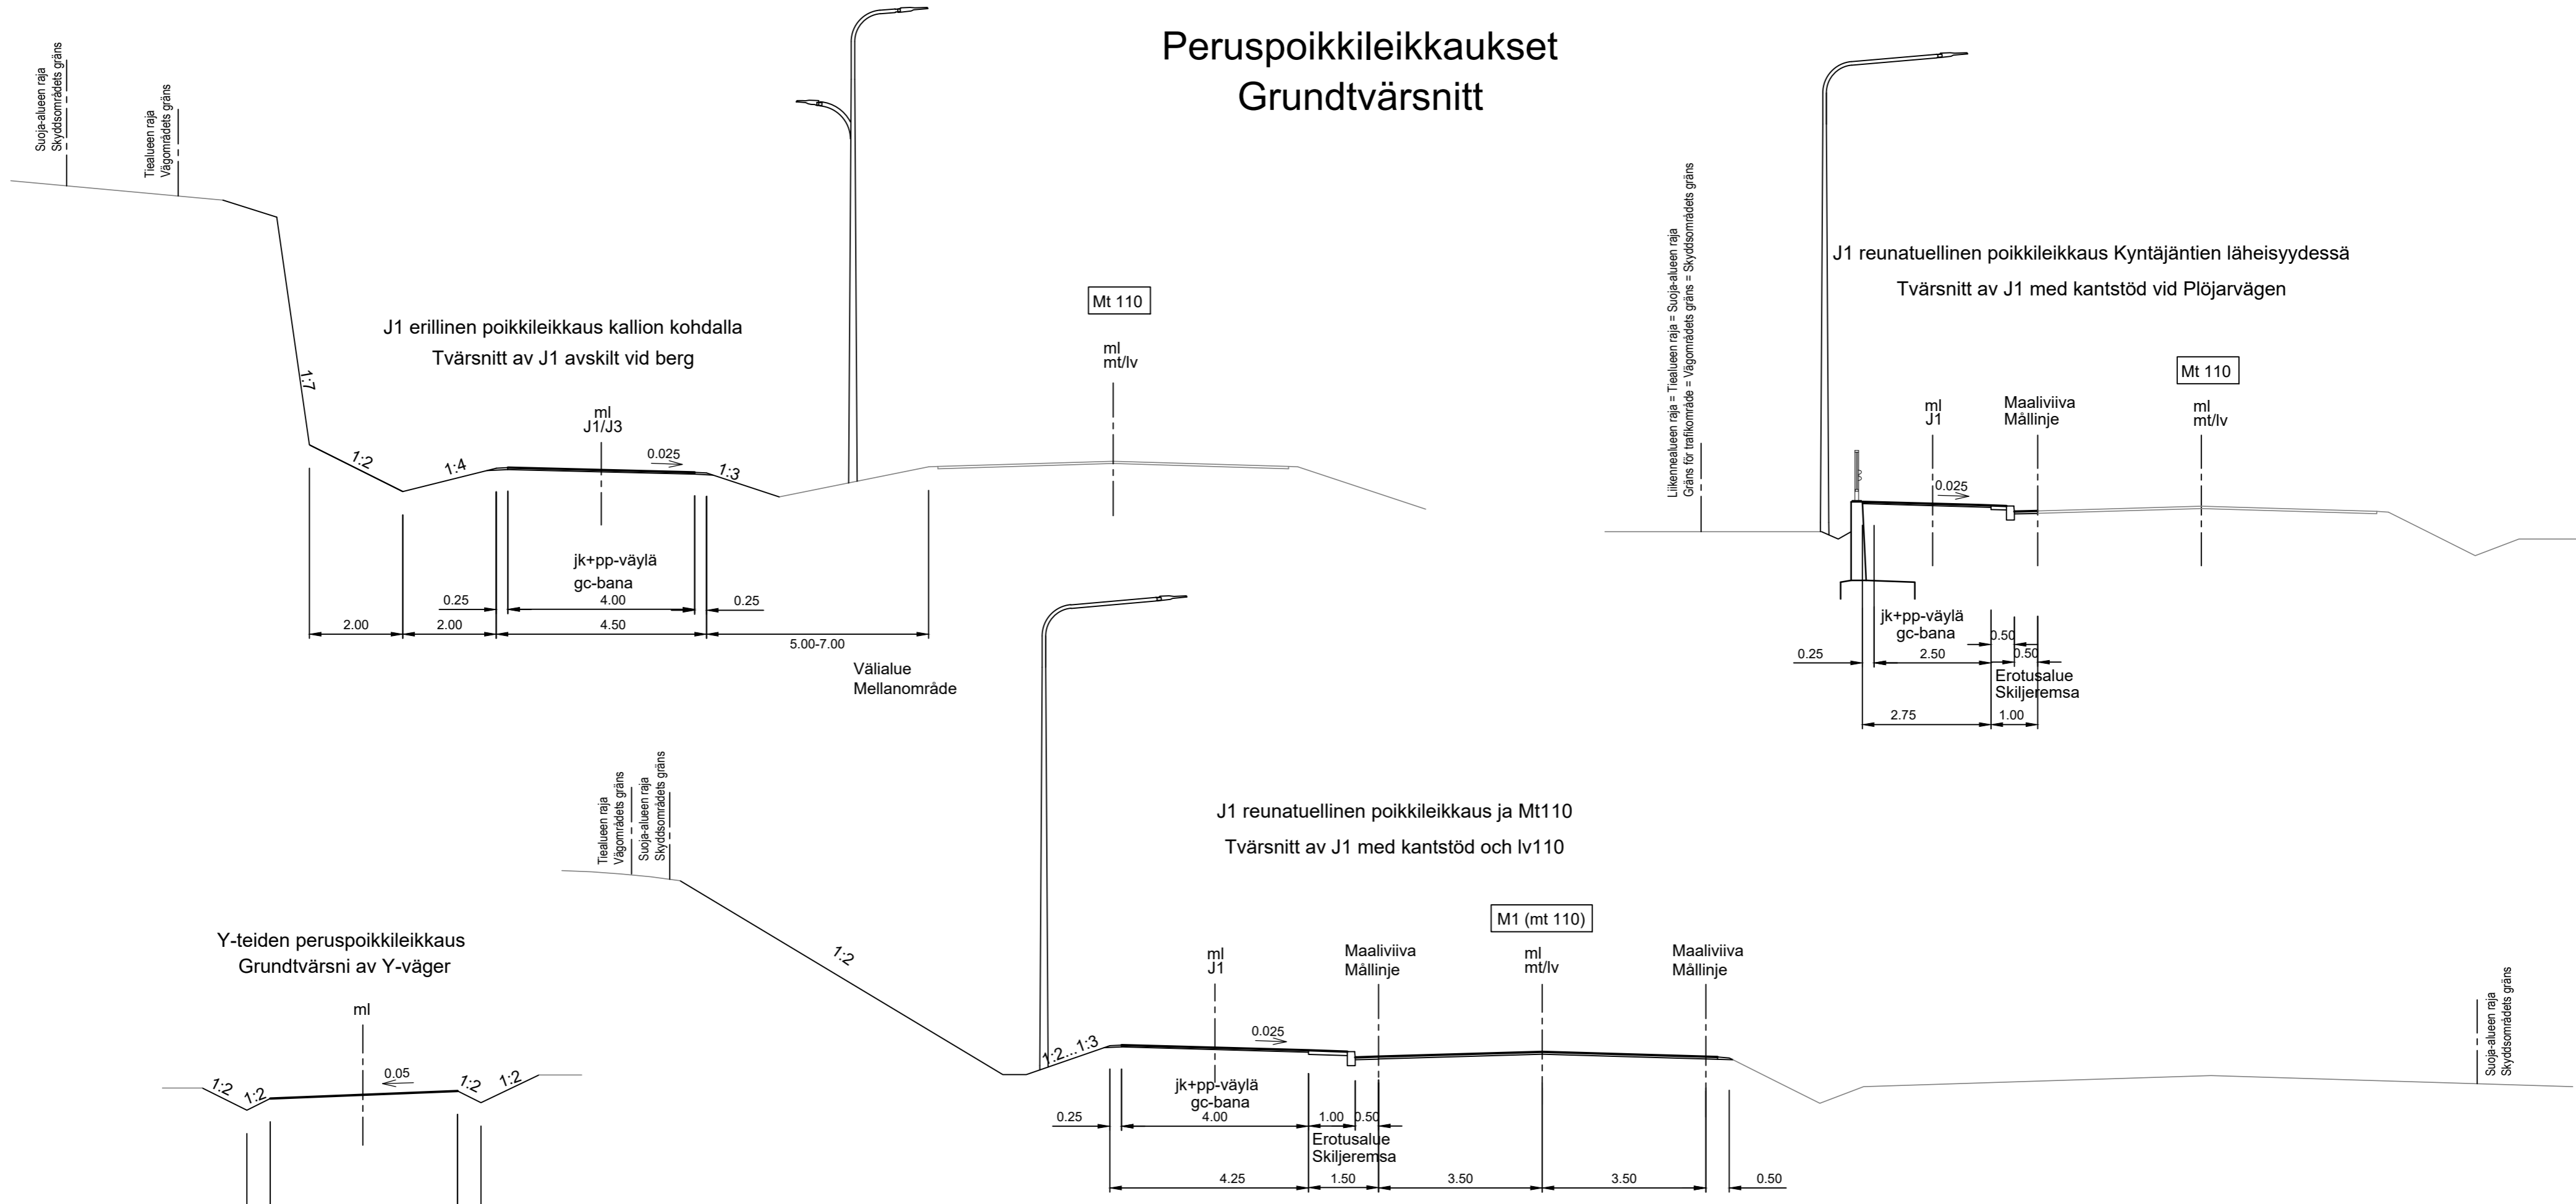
Peruspoikkileikkaukset
Grundtvärsnitt

Suoja-alueen raja
Skyddsområdets gräns

Tiealueen raja
Vägområdets gräns

1:7

J1 erillinen poikkileikkaus kallion kohdalla
Tvärsnitt av J1 avskilt vid berg

Mt 110

ml
mt/lv

ml
J1/J3

0.025

1:2
1:4
1:3

jk+pp-väylä
gc-bana

0.25
4.00
0.25

2.00
2.00
4.50
5.00-7.00

Välialue
Mellanområde

Liikennealueen raja = Tiealueen raja = Suoja-alueen raja
Gräns för trafikområde = Vägområdets gräns = Skyddsområdets gräns

J1 reunatuellinen poikkileikkaus Kyntäjäntien läheisyydessä
Tvärsnitt av J1 med kantstöd vid Plöjarvägen

Mt 110

ml
J1

Maaliviiva
Mållinje

ml
mt/lv

0.025

jk+pp-väylä
gc-bana

0.50
0.25
2.50
0.50

Erotusalue
Skiljeremsa

2.75
1.00

Tiealueen raja
Vägområdets gräns
Suoja-alueen raja
Skyddsområdets gräns

J1 reunatuellinen poikkileikkaus ja Mt110
Tvärsnitt av J1 med kantstöd och lv110

M1 (mt 110)

1:2

Y-teiden peruspoikkileikkaus
Grundtvärsni av Y-väger

ml

0.05

1:2
1:2
1:2
1:2

ml
J1

Maaliviiva
Mållinje

ml
mt/lv

Maaliviiva
Mållinje

0.025

1:2...1:3

jk+pp-väylä
gc-bana

0.25
4.00
1.00
0.50

Erotusalue
Skiljeremsa

4.25
1.50
3.50
3.50
0.50

Suoja-alueen raja
Skyddsområdets gräns